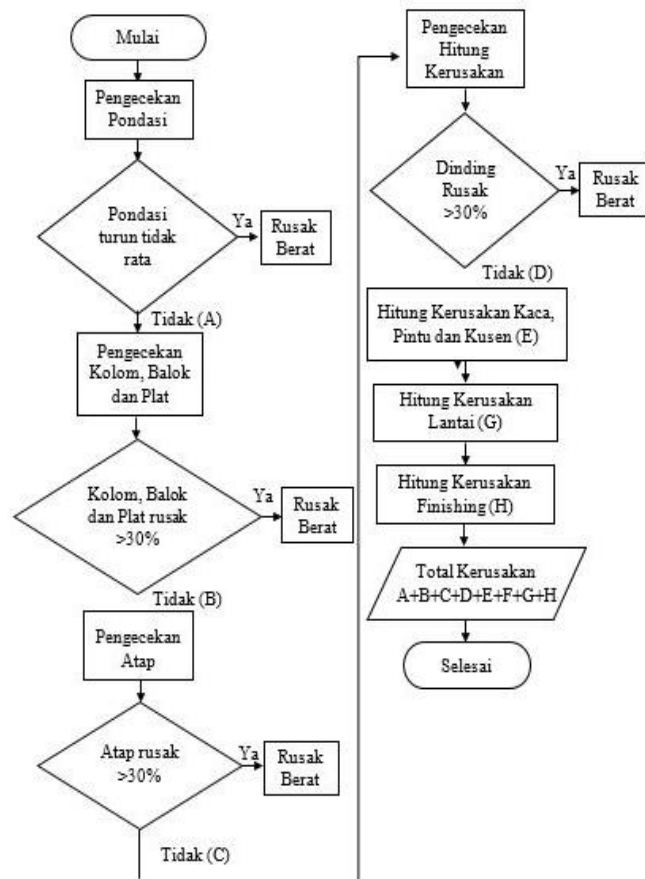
Mulai

Pengecekan Pondasi

Pondasi turun tidak rata

Ya

Rusak Berat

Tidak (A)

Pengecekan Kolom, Balok dan Plat

Kolom, Balok dan Plat rusak >30%

Ya

Rusak Berat

Tidak (B)

Pengecekan Atap

Atap rusak >30%

Ya

Rusak Berat

Tidak (C)

Pengecekan Hitung Kerusakan

Dinding Rusak >30%

Ya

Rusak Berat

Tidak (D)

Hitung Kerusakan Kaca, Pintu dan Kusen (E)

Hitung Kerusakan Lantai (G)

Hitung Kerusakan Finishing (H)

Total Kerusakan A+B+C+D+E+F+G+H

Selesai